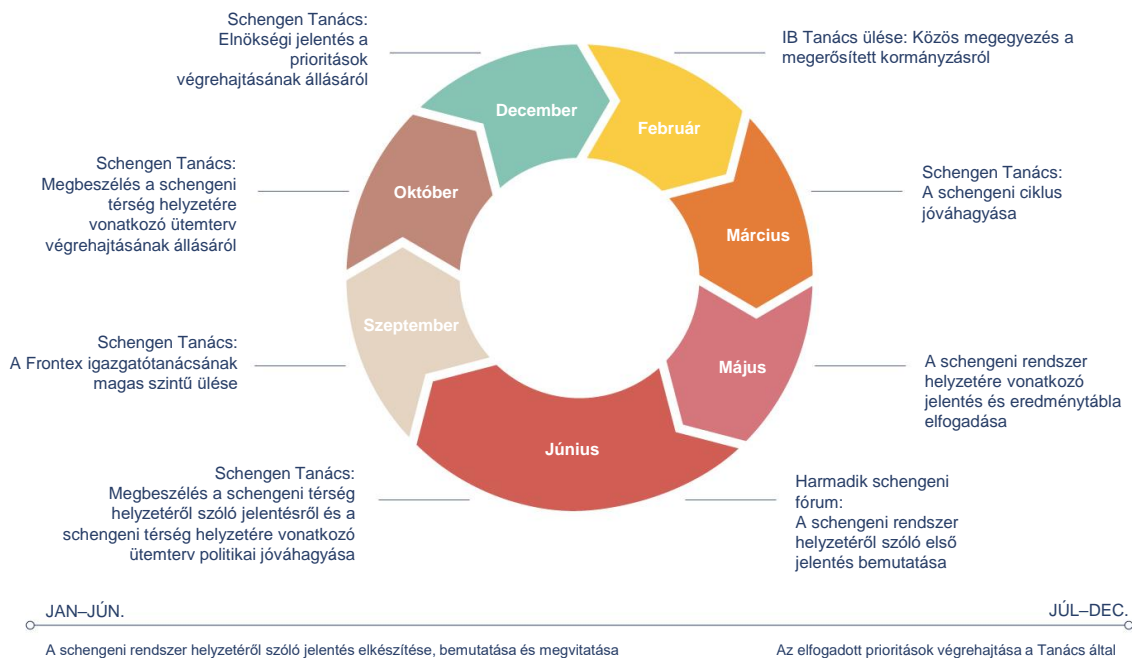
Schengen Tanács:
Elnökségi jelentés a prioritások végrehajtásának állásáról

IB Tanács ülése: Közös megegyezés a megerősített kormányzásról

December

Február

Schengen Tanács:
Megbeszélés a schengeni térség helyzetére vonatkozó ütemterv végrehajtásának állásáról

Október

Schengen Tanács:
A schengeni ciklus jóváhagyása

Március

Szeptember

Schengen Tanács:
A Frontex igazgatótanácsának magas szintű ülése

Május

A schengeni rendszer helyzetére vonatkozó jelentés és eredménytábla elfogadása

Június

Schengen Tanács:
Megbeszélés a schengeni térség helyzetéről szóló jelentésről és a schengeni térség helyzetére vonatkozó ütemterv politikai jóváhagyása

Harmadik schengeni fórum:
A schengeni rendszer helyzetéről szóló első jelentés bemutatása

JAN–JÚN.

JÚL–DEC.

A schengeni rendszer helyzetéről szóló jelentés elkészítése, bemutatása és megvitatása

Az elfogadott prioritások végrehajtása a Tanács által